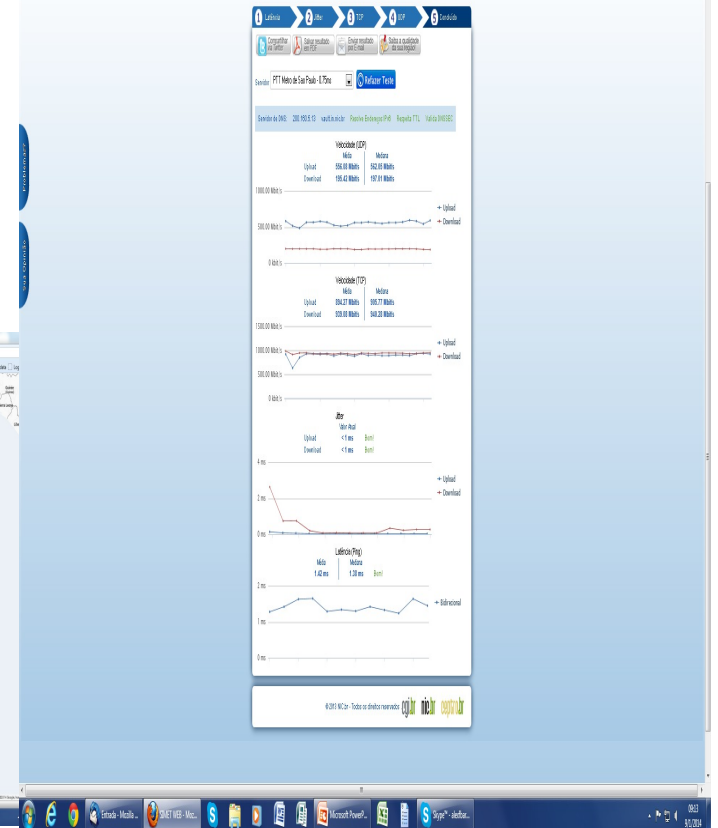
1 Latência 2 Jitter 3 TCP 4 UDP 5 Concluído

Compartilhar via Twitter | Baixar resultado em PDF | Enviar resultado por E-mail | Sobre a qualidade da sua ligação

Servidor PTT Metro de Sao Paulo - 8.75ms | Refazer Teste

Servidor de DNS 200.160.0.13 vault.nic.br Resolve Endereços IPv6 Resposta TTL Valida DNSSEC

Velocidade (UDP)

| | Média | Mediana |
|---|---|---|
| Upload | 556.00 Mbits | 562.66 Mbits |
| Download | 195.42 Mbits | 197.61 Mbits |

1000.00 Mbit/s
500.00 Mbit/s
0 kbit/s
Upload
Download

Velocidade (TCP)

| | Média | Mediana |
|---|---|---|
| Upload | 894.37 Mbits | 906.77 Mbits |
| Download | 928.80 Mbits | 940.28 Mbits |

1500.00 Mbit/s
1000.00 Mbit/s
500.00 Mbit/s
0 kbit/s
Upload
Download

Jitter

| | Valor Atual | |
|---|---|---|
| Upload | < 1 ms | Bom! |
| Download | < 1 ms | Bom! |

4 ms
2 ms
0 ms
Upload
Download

Latência (Ping)

| Média | Mediana | |
|---|---|---|
| 1.42 ms | 1.30 ms | Bom! |

2 ms
1 ms
0 ms
Bidirecional

© 2013 NIC.br - Todos os direitos reservados cgi.br nic.br ceptro.br

Problemas? Sua Opinião

Entrada - Mozilla ... SIMET WEB - Mozi... Microsoft PowerP... Skype™ - alefbar...
09:13
9/1/2014